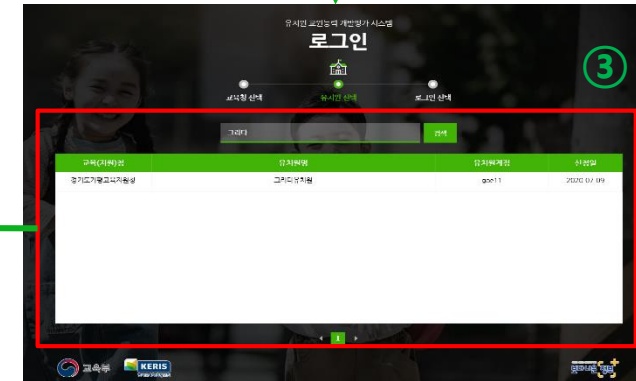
유치원 교원능력개발평가 시스템

로그인

교육청 선택

유치원 선택

로그인 선택

③

그리다

검색

| 교육(지원)청 | 유치원명 | 유치원계정 | 신청일 |
|---|---|---|---|
| 경기도가평교육지원청 | 그리다유치원 | gpe11 | 2020.07.09 |

1

교육부

KERIS